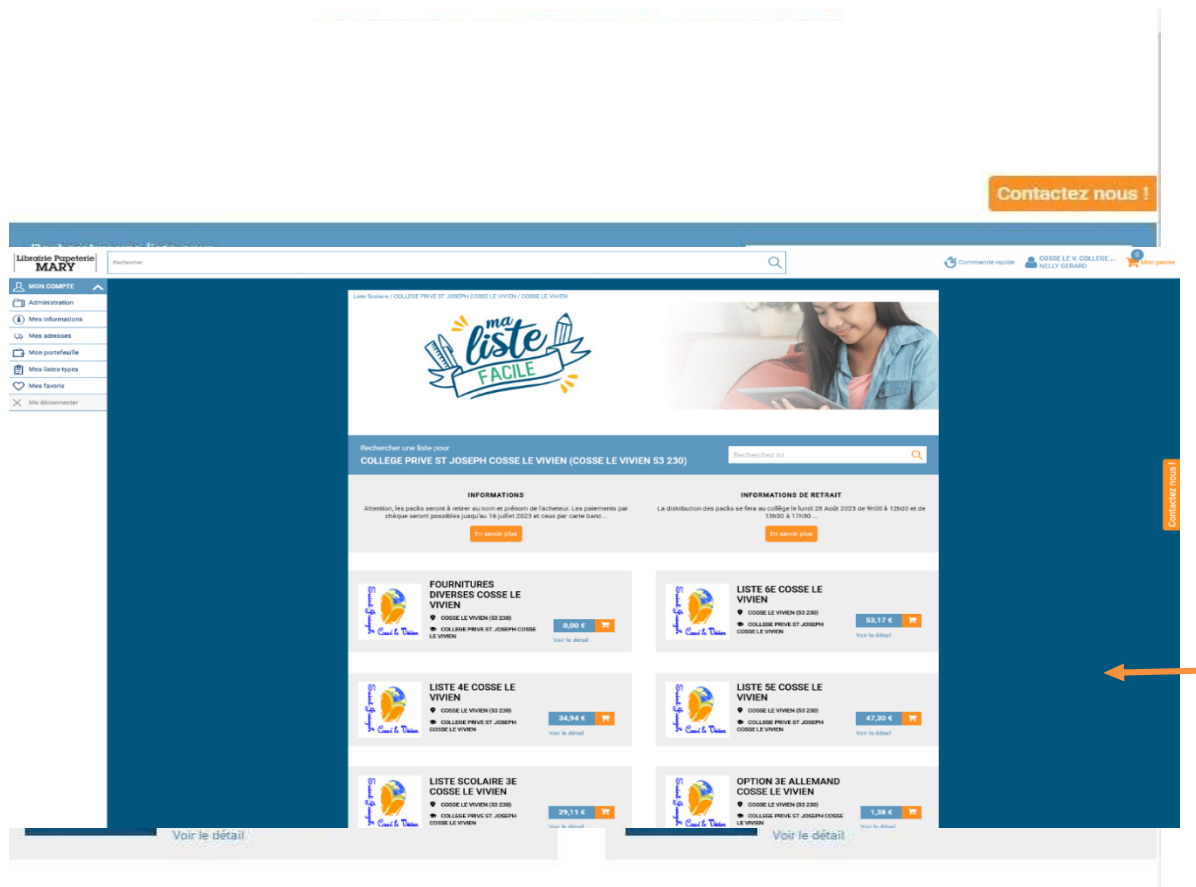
Contactez nous !

Librairie Papeterie MARY

Rechercher

Commande rapide

COSSE LE V. COLLEGE... NELLY GERARD

0

Mon panier

MON COMPTE

Administration

Mes informations

Mes adresses

Mon portefeuille

Mes listes-types

Mes favoris

Me déconnecter

Liste Scolaire / COLLEGE PRIVE ST JOSEPH COSSE LE VIVIEN / COSSE LE VIVIEN

ma liste FACILE

Rechercher une liste pour

COLLEGE PRIVE ST JOSEPH COSSE LE VIVIEN (COSSE LE VIVIEN 53 230)

Recherchez ici

INFORMATIONS

Attention, les packs seront à retirer au nom et prénom de l'acheteur. Les paiements par chèque seront possibles jusqu'au 16 juillet 2023 et ceux par carte banc...

En savoir plus

INFORMATIONS DE RETRAIT

La distribution des packs se fera au collège le lundi 28 Août 2023 de 9h00 à 12h00 et de 13h30 à 17h30 ...

En savoir plus

Contactez nous !

FOURNITURES DIVERSES COSSE LE VIVIEN

COSSE LE VIVIEN (53 230)

COLLEGE PRIVE ST JOSEPH COSSE LE VIVIEN

0,00 €

Voir le détail

LISTE 6E COSSE LE VIVIEN

COSSE LE VIVIEN (53 230)

COLLEGE PRIVE ST JOSEPH COSSE LE VIVIEN

53,17 €

Voir le détail

LISTE 4E COSSE LE VIVIEN

COSSE LE VIVIEN (53 230)

COLLEGE PRIVE ST JOSEPH COSSE LE VIVIEN

34,94 €

Voir le détail

LISTE 5E COSSE LE VIVIEN

COSSE LE VIVIEN (53 230)

COLLEGE PRIVE ST JOSEPH COSSE LE VIVIEN

47,30 €

Voir le détail

LISTE SCOLAIRE 3E COSSE LE VIVIEN

COSSE LE VIVIEN (53 230)

COLLEGE PRIVE ST JOSEPH COSSE LE VIVIEN

29,11 €

Voir le détail

OPTION 3E ALLEMAND COSSE LE VIVIEN

COSSE LE VIVIEN (53 230)

COLLEGE PRIVE ST JOSEPH COSSE LE VIVIEN

1,38 €

Voir le détail

Voir le détail

Voir le détail